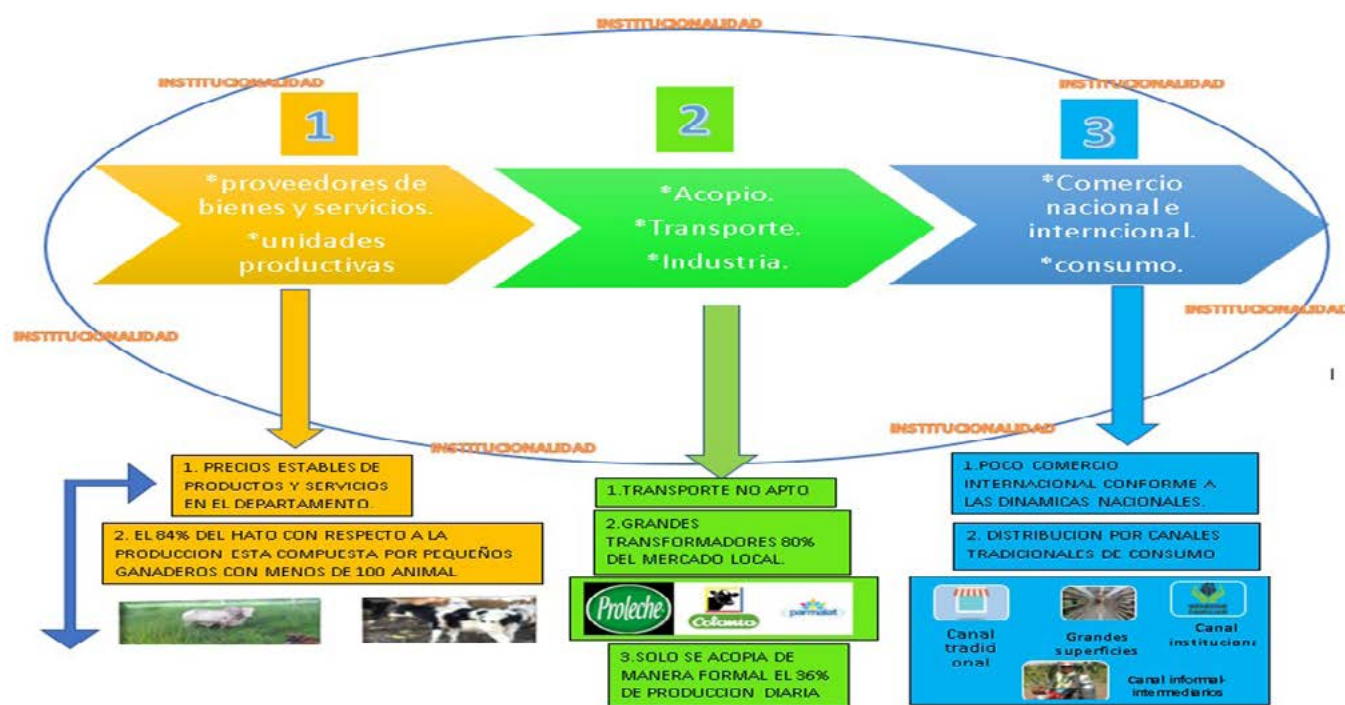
INSTITUCIONALIDAD

INSTITUCIONALIDAD

INSTITUCIONALIDAD

1

*proveedores de bienes y servicios.
*unidades productivas

2

*Acopio.
*Transporte.
*Industria.

3

*Comercio nacional e interncional.
*consumo.

INSTITUCIONALIDAD

INSTITUCIONALIDAD

INSTITUCIONALIDAD

INSTITUCIONALIDAD

1. PRECIOS ESTABLES DE PRODUCTOS Y SERVICIOS EN EL DEPARTAMENTO.

2. EL 84% DEL HATO CON RESPECTO A LA PRODUCCION ESTA COMPUESTA POR PEQUEÑOS GANADEROS CON MENOS DE 100 ANIMAL

1.TRANSPORTE NO APTO

2.GRANDES TRANSFORMADORES 80% DEL MERCADO LOCAL.

Proleche Colanta parmalat

3.SOLO SE ACOPIA DE MANERA FORMAL EL 36% DE PRODUCCION DIARIA

1.POCO COMERCIO INTERNACIONAL CONFORME A LAS DINAMICAS NACIONALES.

2. DISTRIBUCION POR CANALES TRADICIONALES DE CONSUMO

Canal tradicional

Grandes superficies

Canal institucion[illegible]

Canal informal-intermediarios